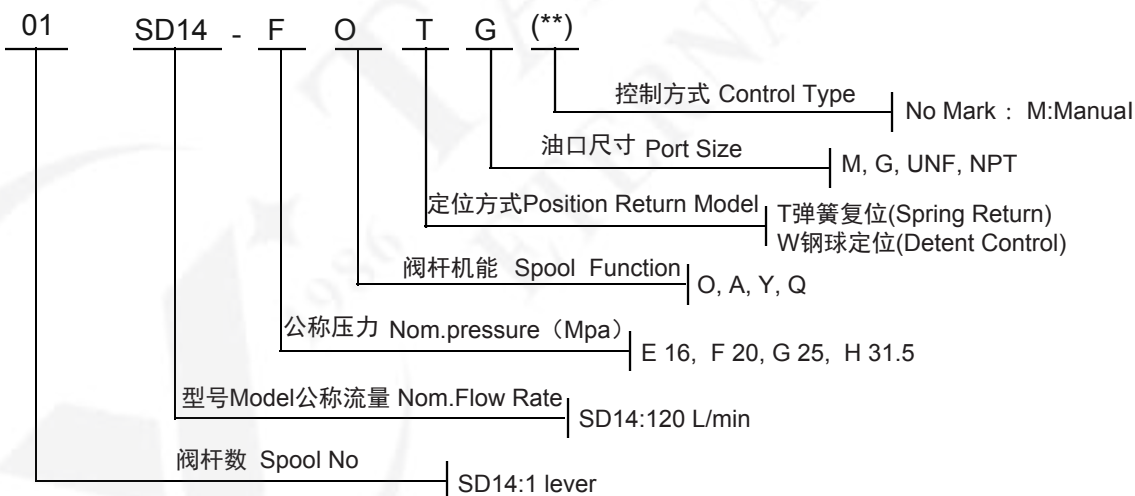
01 SD14 - F O T G (**)

控制方式 Control Type
No Mark : M:Manual

油口尺寸 Port Size
M, G, UNF, NPT

定位方式Position Return Model
T弹簧复位(Spring Return)
W钢球定位(Detent Control)

阀杆机能 Spool Function
O, A, Y, Q

公称压力 Nom.pressure（Mpa）
E 16, F 20, G 25, H 31.5

型号Model公称流量 Nom.Flow Rate
SD14:120 L/min

阀杆数 Spool No
SD14:1 lever